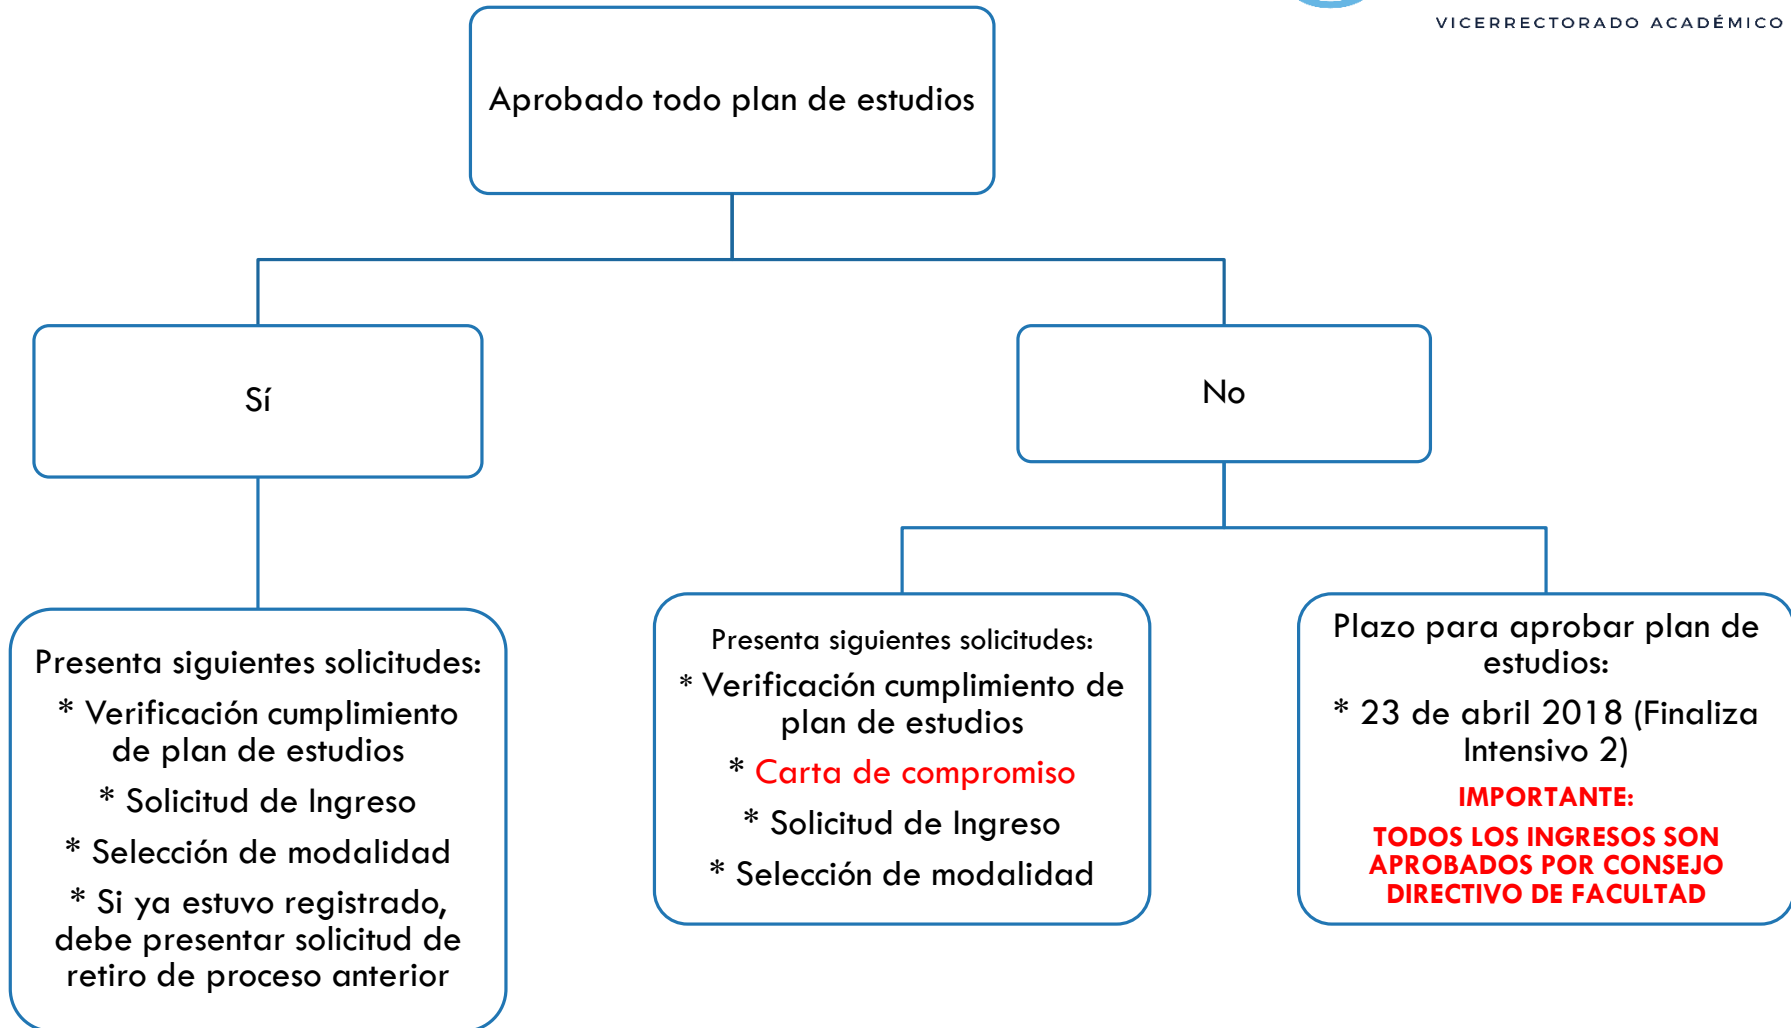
VICERRECTORADO ACADÉMICO

Aprobado todo plan de estudios

Sí

No

Presenta siguientes solicitudes:
* Verificación cumplimiento de plan de estudios
* Solicitud de Ingreso
* Selección de modalidad
* Si ya estuvo registrado, debe presentar solicitud de retiro de proceso anterior

Presenta siguientes solicitudes:
* Verificación cumplimiento de plan de estudios
* Carta de compromiso
* Solicitud de Ingreso
* Selección de modalidad

Plazo para aprobar plan de estudios:
* 23 de abril 2018 (Finaliza Intensivo 2)
IMPORTANTE:
TODOS LOS INGRESOS SON APROBADOS POR CONSEJO DIRECTIVO DE FACULTAD